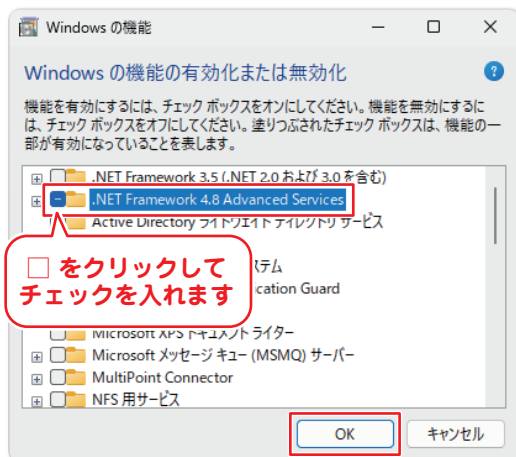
Windows の機能

Windows の機能の有効化または無効化

機能を有効にするには、チェック ボックスをオンにしてください。機能を無効にするには、チェック ボックスをオフにしてください。塗りつぶされたチェック ボックスは、機能の一部が有効になっていることを表します。

.NET Framework 3.5 (.NET 2.0 および 3.0 を含む)
.NET Framework 4.8 Advanced Services
Active Directory ライトウェイト ディレクトリ サービス
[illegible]ステム
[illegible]cation Guard
Microsoft XPS ドキュメント ライター
Microsoft メッセージ キュー (MSMQ) サーバー
MultiPoint Connector
NFS 用サービス

□ をクリックして
チェックを入れます

OK
キャンセル